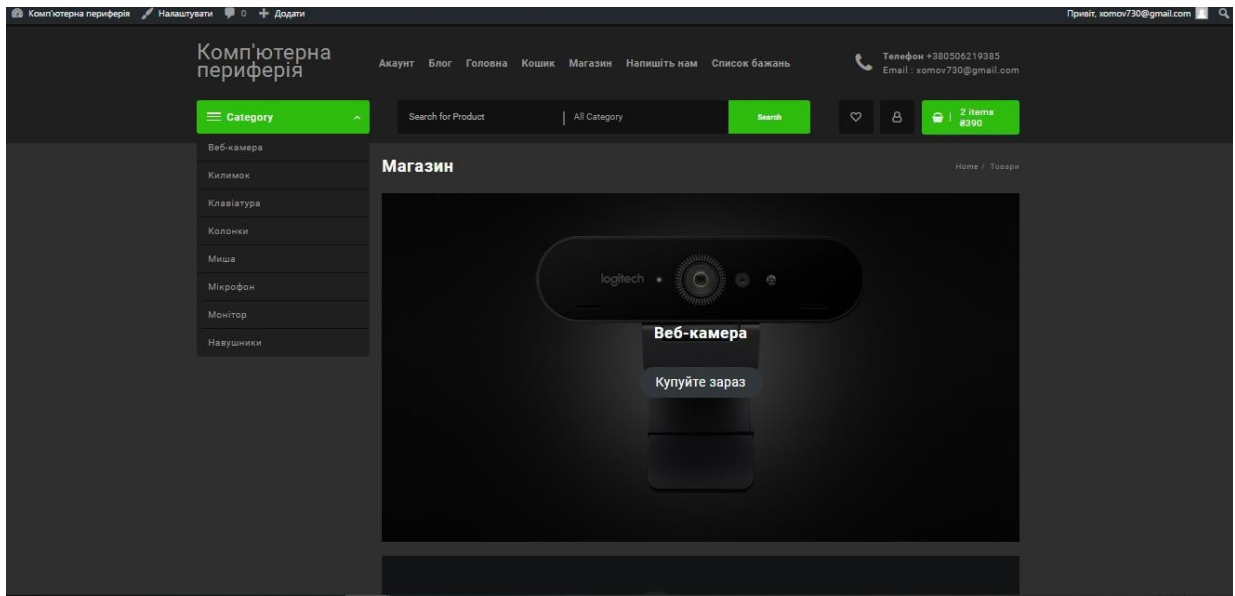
Комп'ютерна периферія Налаштувати 0 + Додати

Привіт, xomov730@gmail.com

Комп'ютерна периферія

Акаунт Блог Головна Кошик Магазин Напишіть нам Список бажань

Телефон +380506219385
Email : xomov730@gmail.com

Category

Search for Product

All Category

Search

2 items
₴390

Веб-камера
Килимок
Клавіатура
Колонки
Миша
Мікрофон
Монітор
Навушники

Магазин

Home / Товари

logitech

Веб-камера

Купуйте зараз